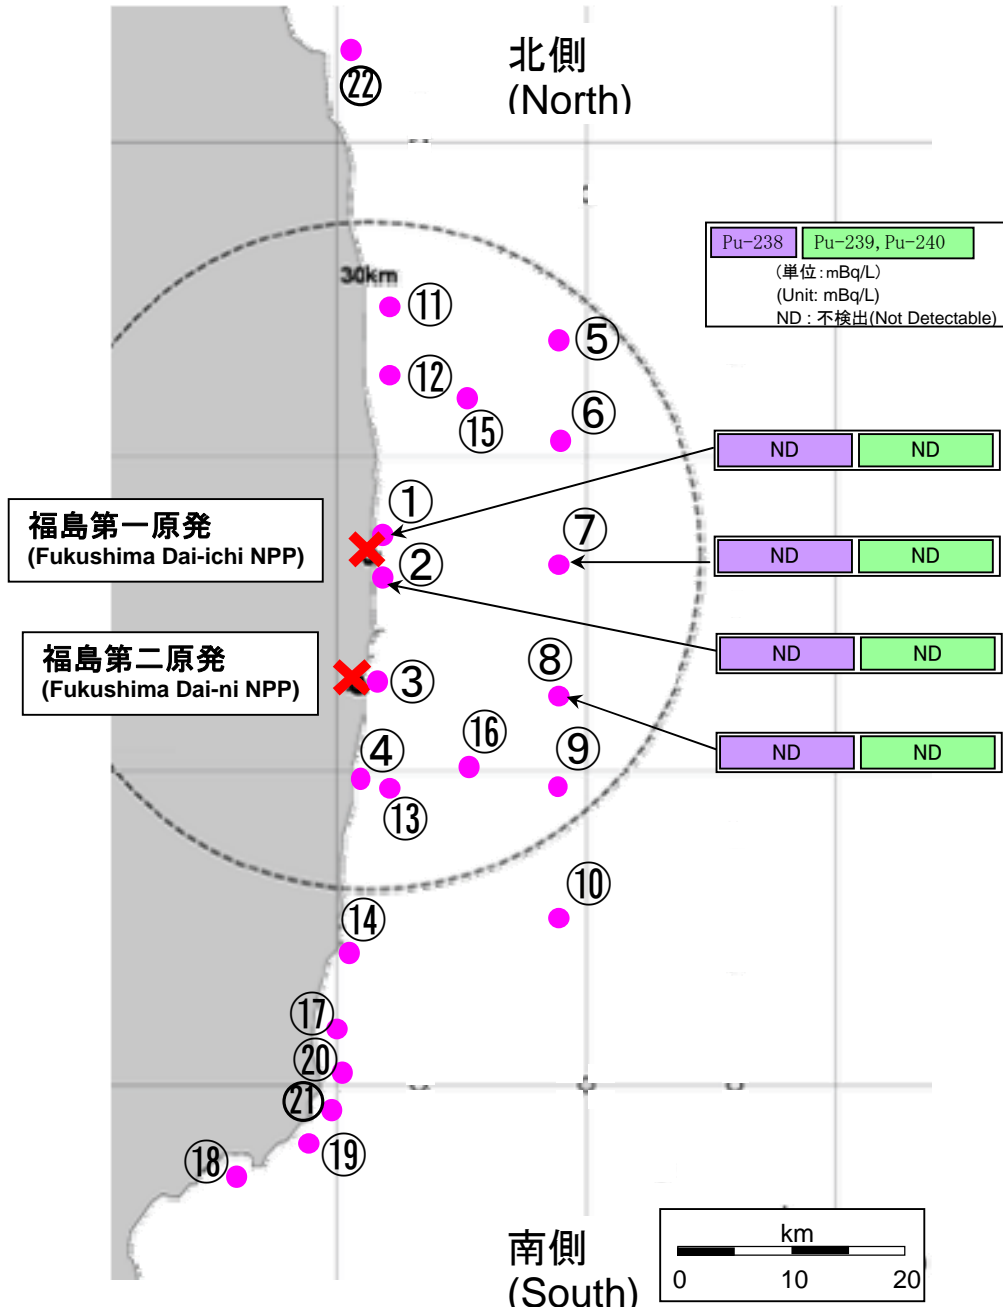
㉒

北側
(North)

| Pu-238 | Pu-239, Pu-240 |
|---|---|

(単位：mBq/L)
(Unit: mBq/L)
ND：不検出(Not Detectable)

30km

⑪
⑤
⑫
⑮
⑥
①

| ND | ND |
|---|---|

福島第一原発
(Fukushima Dai-ichi NPP)

⑦
②

| ND | ND |
|---|---|

| ND | ND |
|---|---|

福島第二原発
(Fukushima Dai-ni NPP)

⑧
③

| ND | ND |
|---|---|

⑯
④
⑨
⑬
⑩
⑭
⑰
⑳
㉑
⑱
⑲

南側
(South)

km
0 10 20